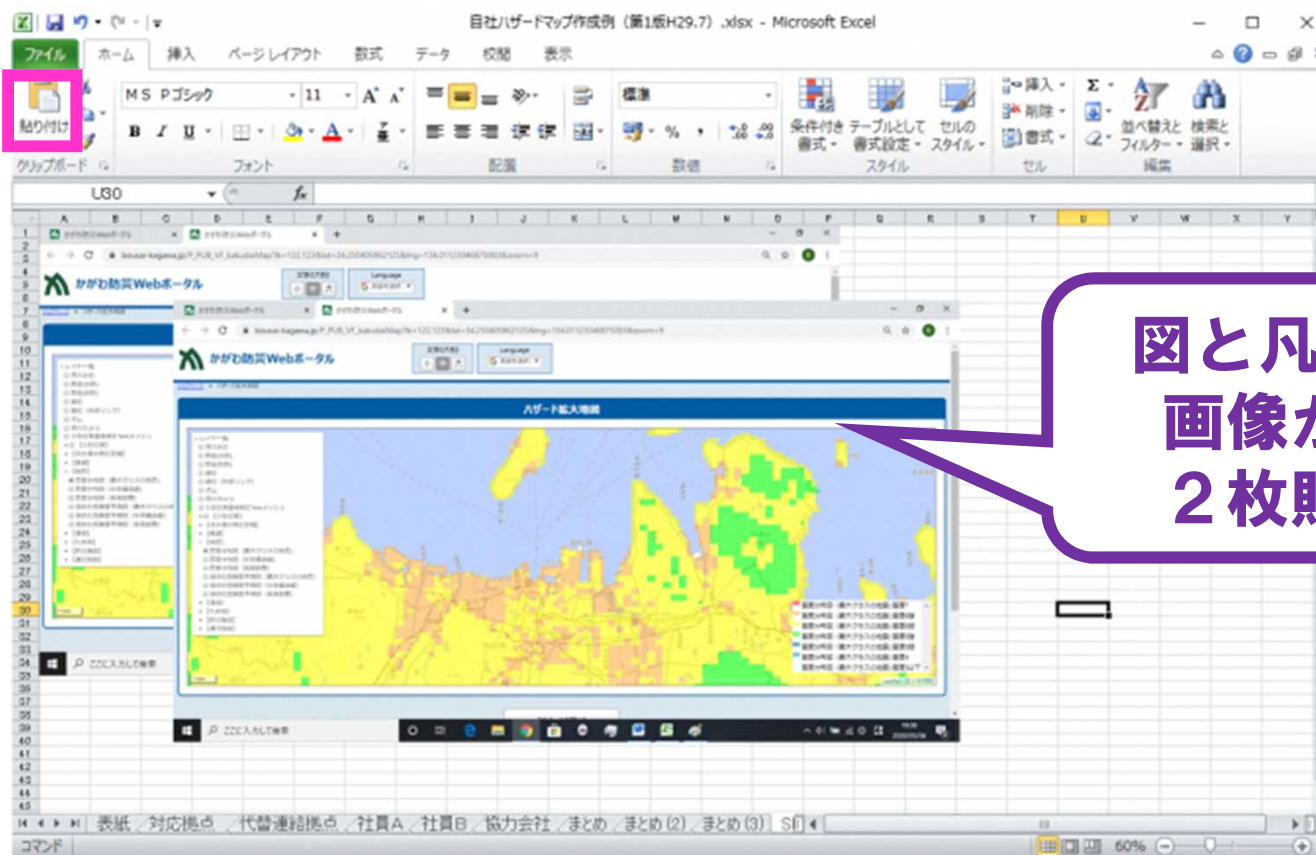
自社ハザードマップ作成例（第1版H29.7）.xlsx - Microsoft Excel

ファイル ホーム 挿入 ページレイアウト 数式 データ 校閲 表示

貼り付け
クリップボード
MS Pゴシック 11
フォント
配置
標準
数値
条件付き書式 テーブルとして書式設定 セルのスタイル
スタイル
挿入 削除 書式
セル
並べ替えとフィルター 検索と選択
編集

U30

かがわ防災Webポータル
Language
かがわ防災Webポータル
Language
ハザード拡大地図

図と凡
画像カ
２枚貼

ここに入力して検索
ここに入力して検索

表紙 対応拠点 代替連絡拠点 社員A 社員B 協力会社 まとめ まとめ (2) まとめ (3) S
コマンド
60%